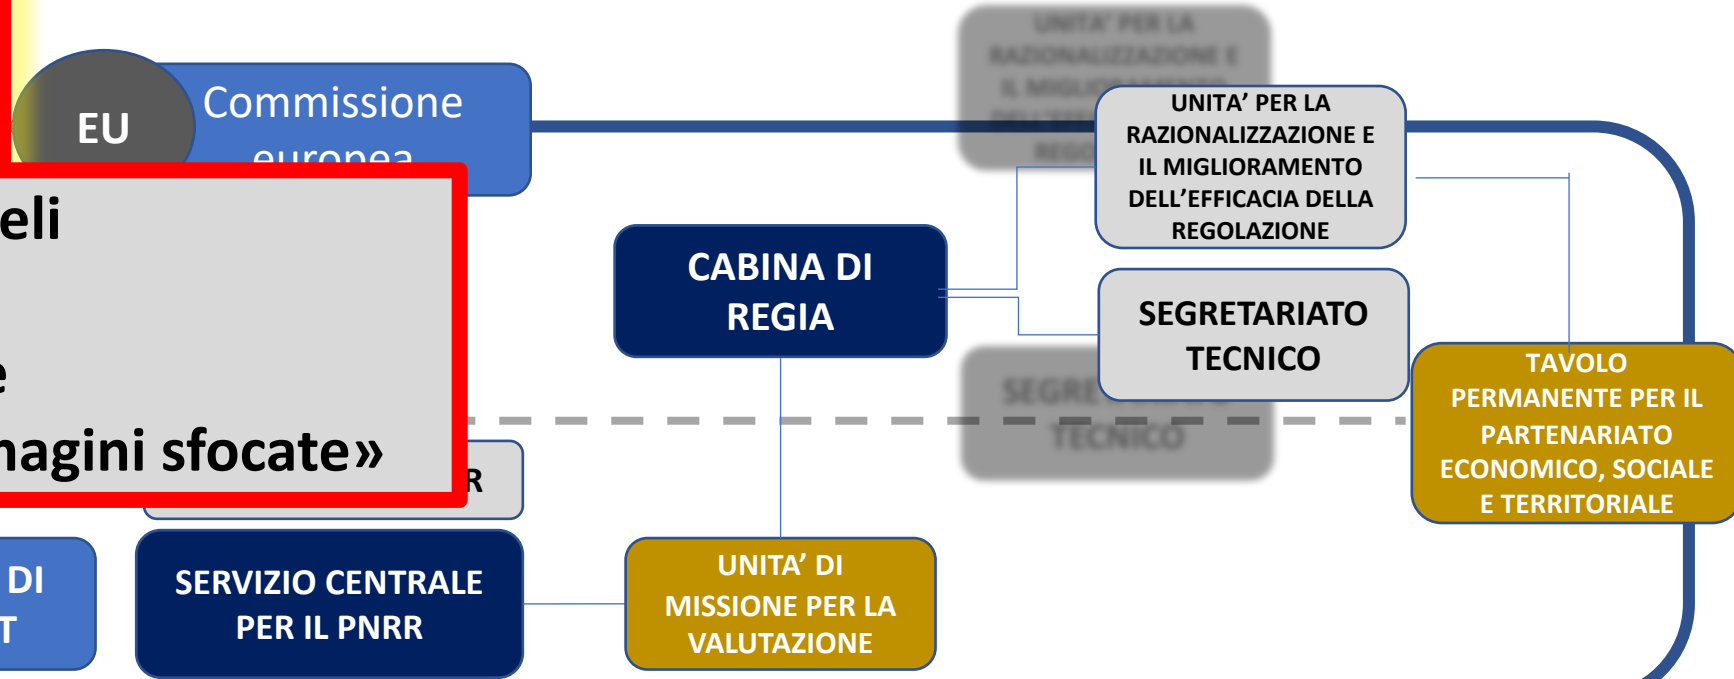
EU

Commissione europea

eli

e

nagini sfocate»

R

CABINA DI REGIA

UNITA' PER LA RAZIONALIZZAZIONE E IL MIGLIORAMENTO DELL'EFFICACIA DELLA REGOLAZIONE

SEGRETARIATO TECNICO

TAVOLO PERMANENTE PER IL PARTENARIATO ECONOMICO, SOCIALE E TERRITORIALE

DI
T

SERVIZIO CENTRALE PER IL PNRR

UNITA' DI MISSIONE PER LA VALUTAZIONE